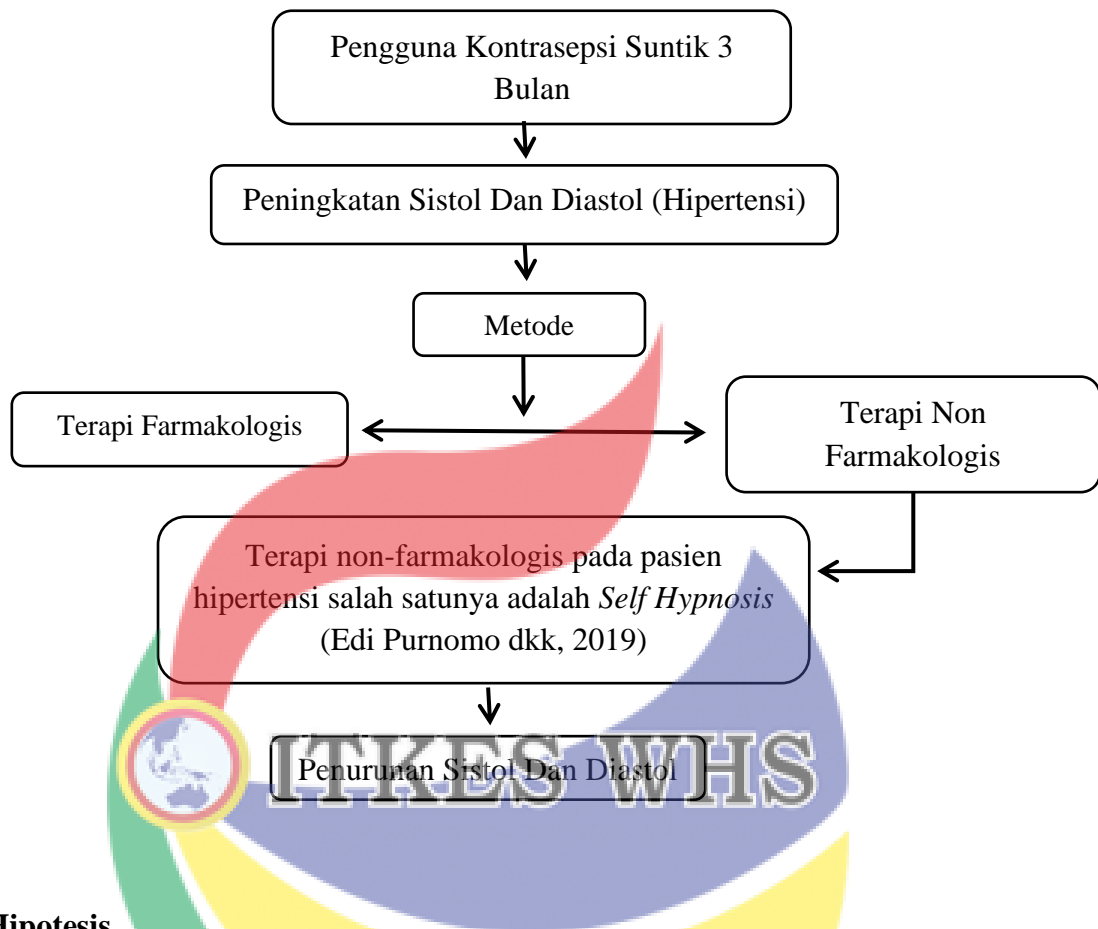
Pengguna Kontrasepsi Suntik 3 Bulan

Peningkatan Sistol Dan Diastol (Hipertensi)

Metode

Terapi Farmakologis

Terapi Non Farmakologis

Terapi non-farmakologis pada pasien hipertensi salah satunya adalah *Self Hypnosis* (Edi Purnomo dkk, 2019)

Penurunan Sistol Dan Diastol

ITKES WHS

Hipotesis